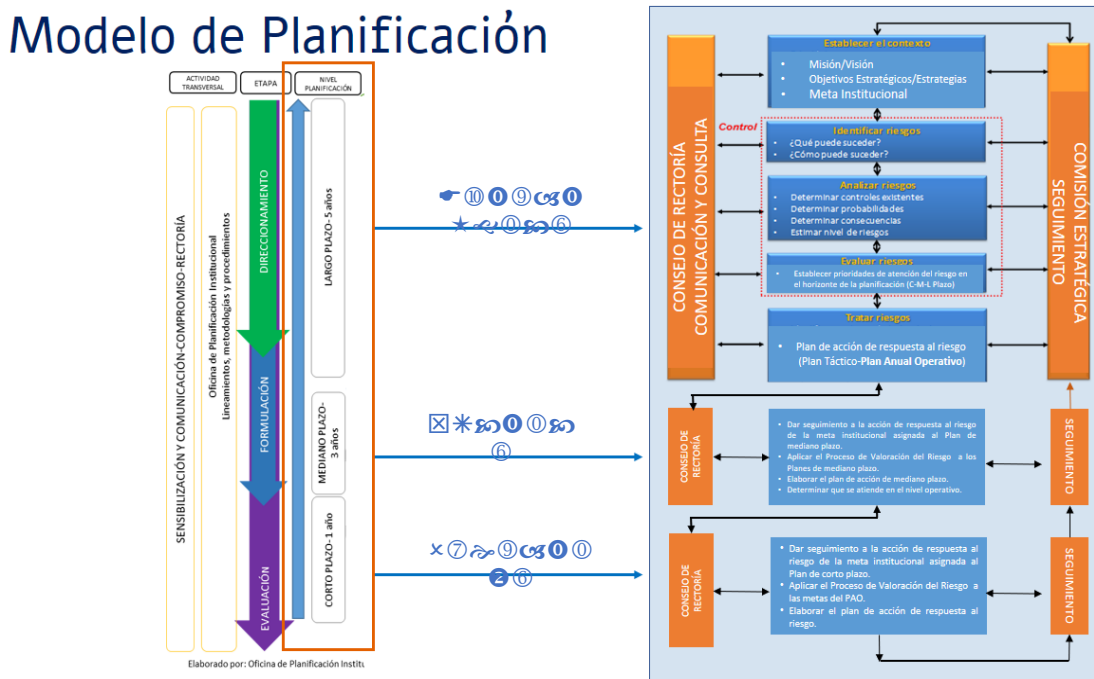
Modelo de Planificación

ACTIVIDAD TRANSVERSAL

ETAPA

NIVEL PLANIFICACIÓN

SENSIBILIZACIÓN Y COMUNICACIÓN-COMPROMISO-RECTORÍA

Oficina de Planificación Institucional
Lineamientos, metodologías y procedimientos

DIRECCIONAMIENTO

FORMULACIÓN

EVALUACIÓN

LARGO PLAZO- 5 años

MEDIANO PLAZO- 3 años

CORTO PLAZO-1 año

Elaborado por: Oficina de Planificación Institu

☛⑩❾⑨☙❾
★☙⓪☙⑥

☒✳☙❾⓪☙
⑥

×⑦☙⑨☙❾⓪
❷⑥

CONSEJO DE RECTORÍA
COMUNICACIÓN Y CONSULTA

Establecer el contexto
• Misión/Visión
• Objetivos Estratégicos/Estrategias
• Meta Institucional

Control

Identificar riesgos
• ¿Qué puede suceder?
• ¿Cómo puede suceder?

Analizar riesgos
• Determinar controles existentes
• Determinar probabilidades
• Determinar consecuencias
• Estimar nivel de riesgos

Evaluar riesgos
• Establecer prioridades de atención del riesgo en el horizonte de la planificación (C-M-L Plazo)

Tratar riesgos
• Plan de acción de respuesta al riesgo (Plan Táctico-Plan Anual Operativo)

COMISIÓN ESTRATÉGICA
SEGUIMIENTO

CONSEJO DE RECTORÍA

• Dar seguimiento a la acción de respuesta al riesgo de la meta institucional asignada al Plan de mediano plazo.
• Aplicar el Proceso de Valoración del Riesgo a los Planes de mediano plazo.
• Elaborar el plan de acción de mediano plazo.
• Determinar que se atiende en el nivel operativo.

SEGUIMIENTO

CONSEJO DE RECTORÍA

• Dar seguimiento a la acción de respuesta al riesgo de la meta institucional asignada al Plan de corto plazo.
• Aplicar el Proceso de Valoración del Riesgo a las metas del PAO.
• Elaborar el plan de acción de respuesta al riesgo.

SEGUIMIENTO